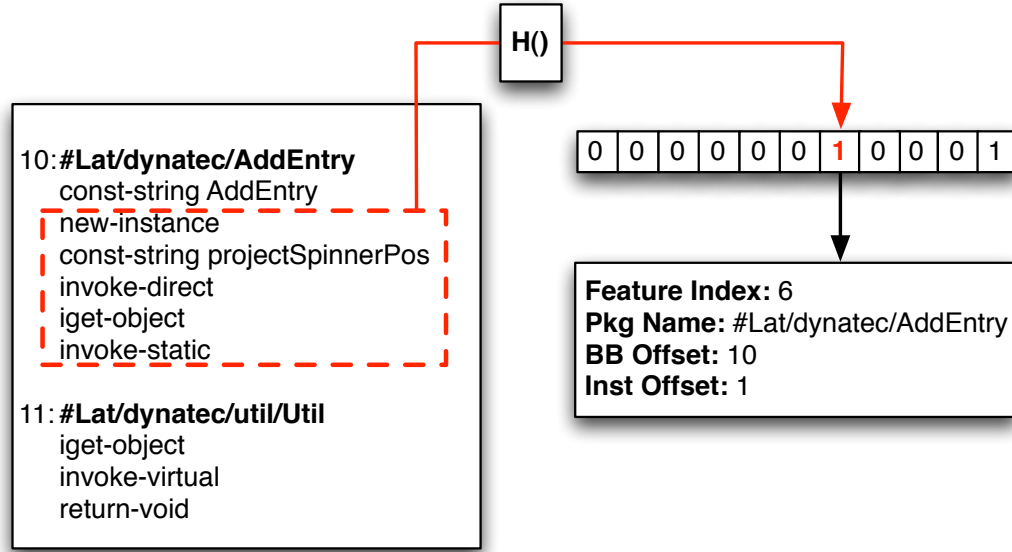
H()

10:#Lat/dynatec/AddEntry
const-string AddEntry
new-instance
const-string projectSpinnerPos
invoke-direct
iget-object
invoke-static

11:#Lat/dynatec/util/Util
iget-object
invoke-virtual
return-void

| 0 | 0 | 0 | 0 | 0 | 0 | 1 | 0 | 0 | 0 | 1 |
|---|---|---|---|---|---|---|---|---|---|---|

Feature Index: 6
Pkg Name: #Lat/dynatec/AddEntry
BB Offset: 10
Inst Offset: 1